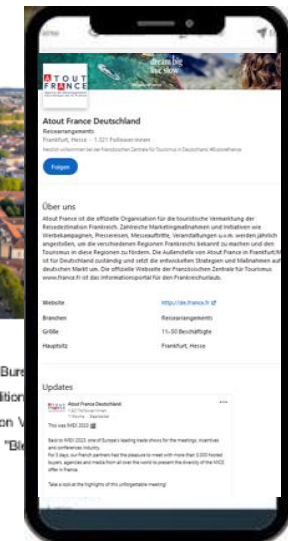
ATOUT FRANCE

dream big live slow

Atout France Deutschland
Reisearrangements
Frankfurt, Hesse · 1.321 Follower:innen
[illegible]

Folgen

Über uns
Atout France ist die offizielle Organisation für die touristische Vermarktung der Reisedestination Frankreich. Zahlreiche Marketingmaßnahmen und Initiativen wie Werbekampagnen, Pressereisen, Messeauftritte, Veranstaltungen u.v.m. werden jährlich angeboten, um die verschiedenen Regionen Frankreichs bekannt zu machen und den Tourismus in diese Regionen zu fördern. Die Außenstelle von Atout France in Frankfurt/M. ist für Deutschland zuständig und setzt die entwickelten Strategien und Maßnahmen auf dem deutschen Markt um. Die offizielle Webseite des Französischen Zentrale für Tourismus www.france.fr ist das Informationsportal für den Frankreichurlaub.

| | |
|---|---|
| Website | http://de.france.fr |
| Branchen | Reisearrangements |
| Größe | 11–50 Beschäftigte |
| Hauptsitz | Frankfurt, Hesse |

Updates

Atout France Deutschland
1.321 Follower:innen
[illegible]

This was IMEX 2022

Back to IMEX 2022, one of Europe's leading trade shows for the meetings, incentives and conferences industry.
For 3 days, our French partners had the pleasure to meet with more than 3,000 hosted buyers, agencies and media from all over the world to present the diversity of the MICE offer in France.

Take a look at the highlights of this unforgettable meeting!

Bure
ition
on V
"Bl